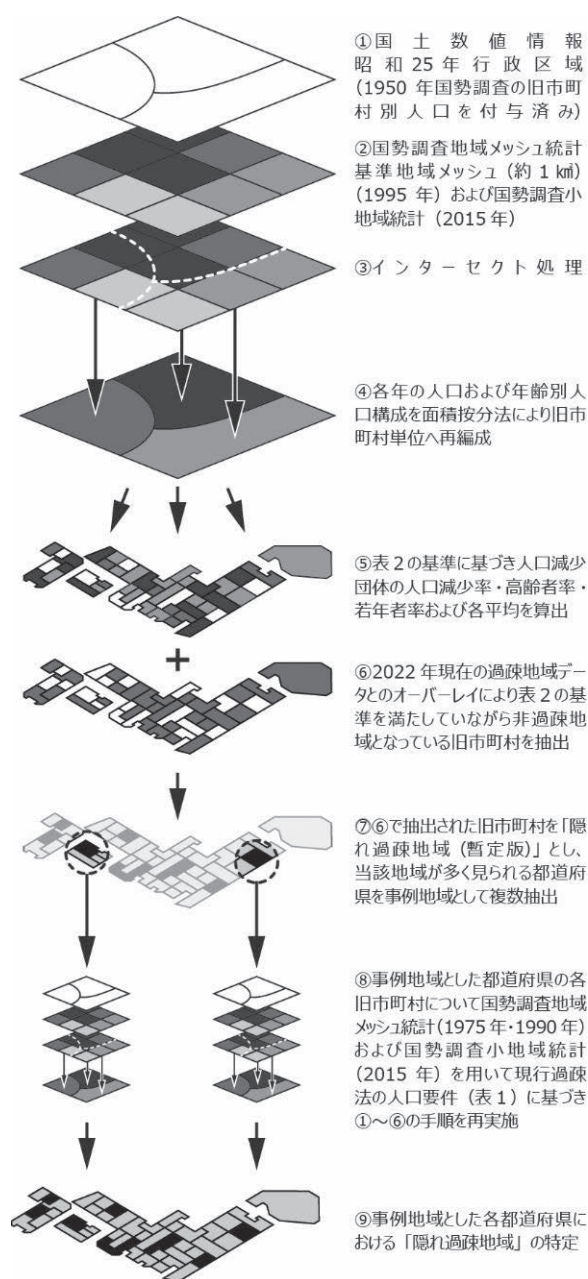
①国土数値情報 昭和25年行政区域（1950年国勢調査の旧市町村別人口を付与済み）

②国勢調査地域メッシュ統計 基準地域メッシュ（約1㎢）（1995年）および国勢調査小地域統計（2015年）

③インターセクト処理

④各年の人口および年齢別人口構成を面積按分法により旧市町村単位へ再編成

⑤表2の基準に基づき人口減少団体の人口減少率・高齢者率・若年者率および各平均を算出

+

⑥2022年現在の過疎地域データとのオーバーレイにより表2の基準を満たしていながら非過疎地域となっている旧市町村を抽出

⑦⑥で抽出された旧市町村を「隠れ過疎地域（暫定版）」とし、当該地域が多く見られる都道府県を事例地域として複数抽出

⑧事例地域とした都道府県の各旧市町村について国勢調査地域メッシュ統計（1975年・1990年）および国勢調査小地域統計（2015年）を用いて現行過疎法の人口要件（表1）に基づき①～⑥の手順を再実施

⑨事例地域とした各都道府県における「隠れ過疎地域」の特定